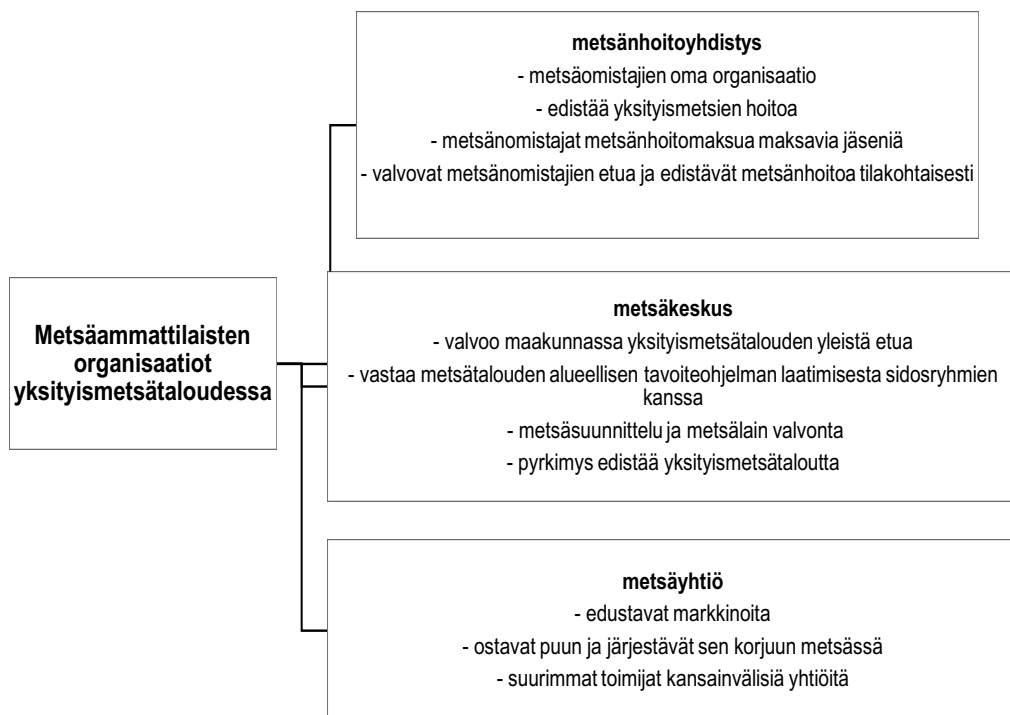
Metsäammattilaisten organisaatiot yksityismetsätaloudessa

metsänhoitoyhdistys
- metsäomistajien oma organisaatio
- edistää yksityismetsien hoitoa
- metsänomistajat metsänhoitomaksua maksavia jäseniä
- valvovat metsänomistajien etua ja edistävät metsänhoitoa tilakohtaisesti

metsäkeskus
- valvoo maakunnassa yksityismetsätalouden yleistä etua
- vastaa metsätalouden alueellisen tavoiteohjelman laatimisesta sidosryhmien kanssa
- metsäsuunnittelu ja metsälain valvonta
- pyrkimys edistää yksityismetsätaloutta

metsäyhtiö
- edustavat markkinoita
- ostavat puun ja järjestävät sen korjuun metsässä
- suurimmat toimijat kansainvälisiä yhtiöitä